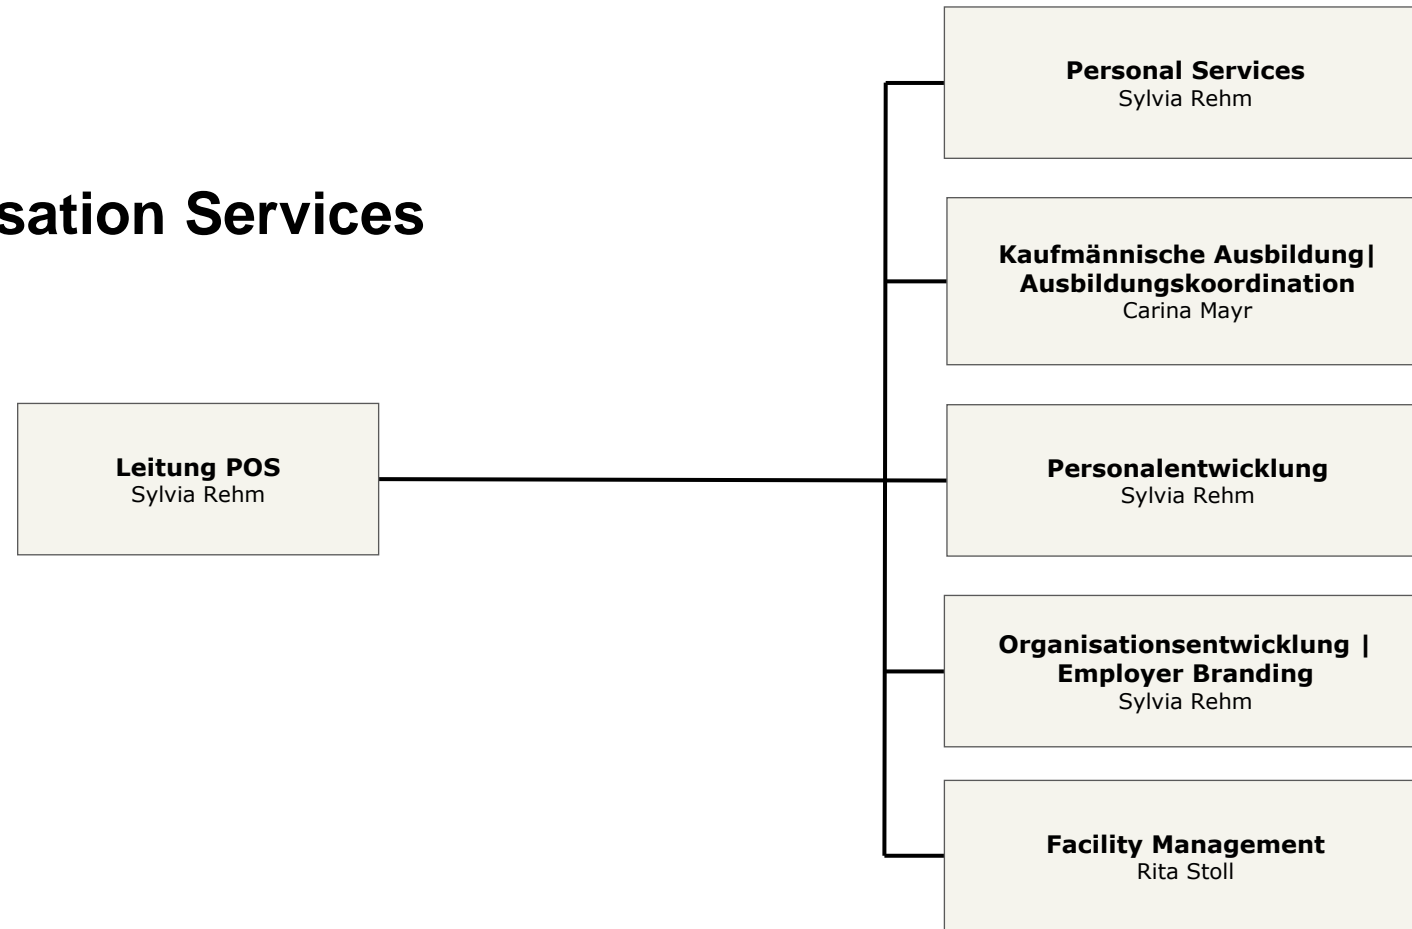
sation Services

Leitung POS
Sylvia Rehm

Personal Services
Sylvia Rehm

Kaufmännische Ausbildung| Ausbildungskoordination
Carina Mayr

Personalentwicklung
Sylvia Rehm

Organisationsentwicklung | Employer Branding
Sylvia Rehm

Facility Management
Rita Stoll